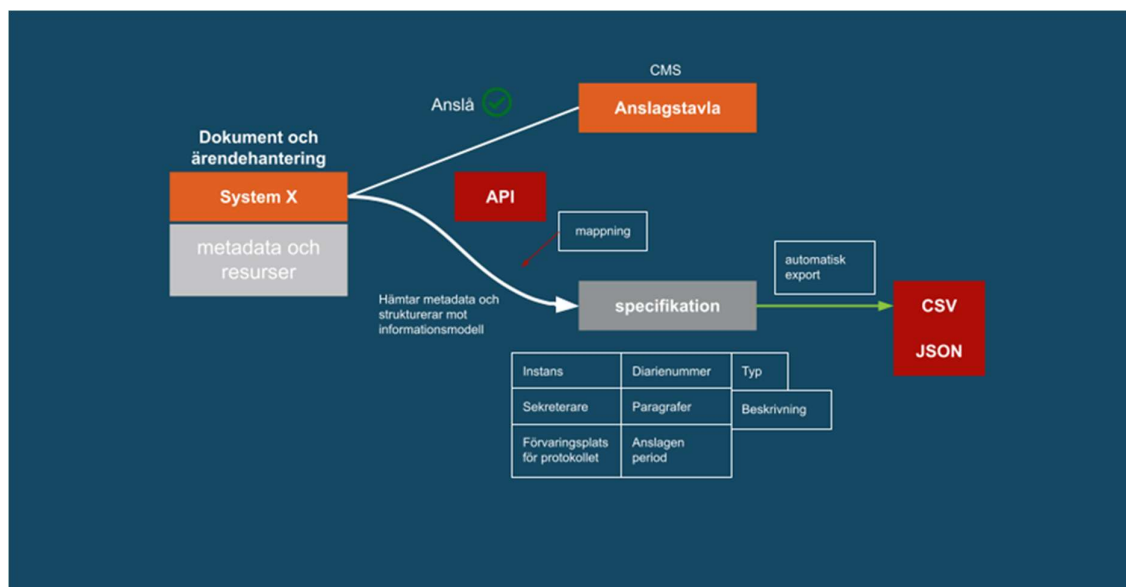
Dokument och ärendehantering

System X

metadata och resurser

Anslå

CMS

Anslagstavla

API

mappning

Hämtar metadata och strukturerar mot informationsmodell

specifikation

automatisk export

CSV

JSON

| Instans | Diarienummer | Typ |
|---|---|---|
| Sekreterare | Paragrafer | Beskrivning |
| Förvaringsplats för protokollet | Anslagen period | |